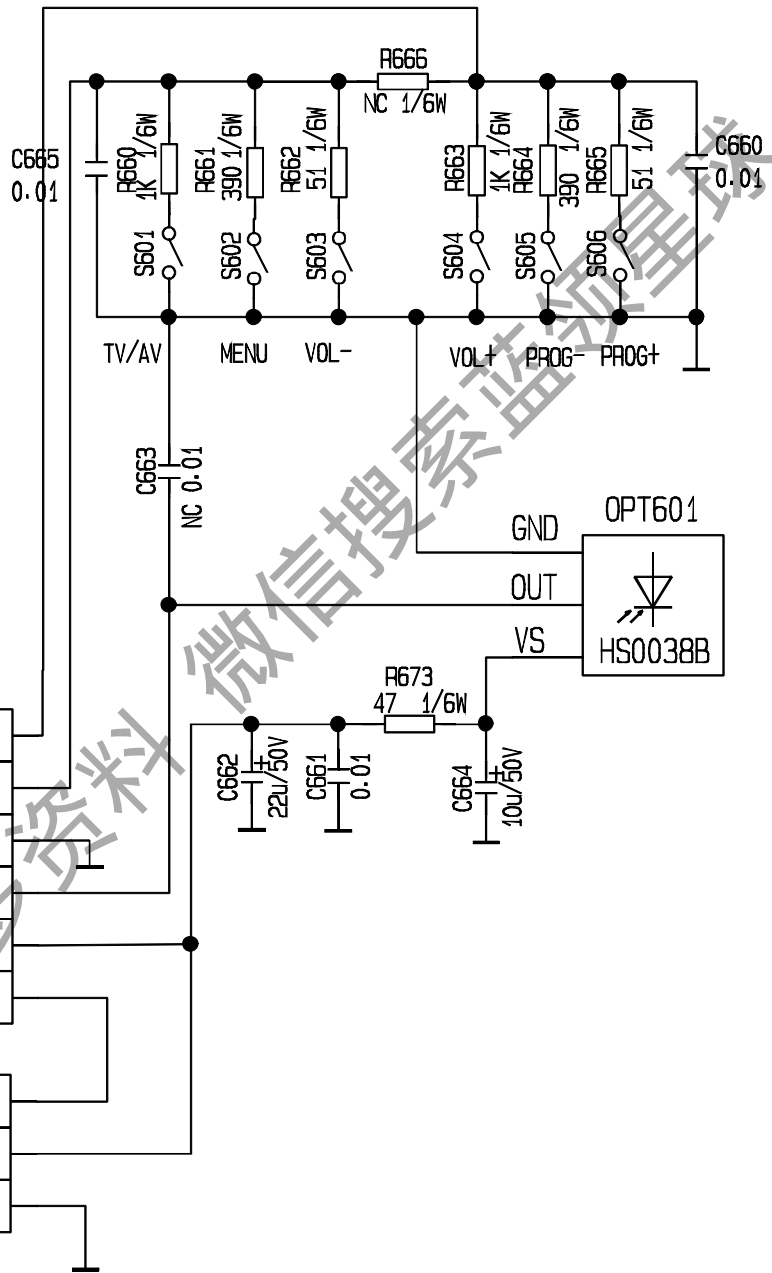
R666
NC 1/6W
C665
0.01
R660 1K 1/6W
R661 390 1/6W
R662 51 1/6W
R663 1K 1/6W
R664 390 1/6W
R665 51 1/6W
C660
0.01
S601
S602
S603
S604
S605
S606
TV/AV
MENU
VOL-
VOL+
PROG-
PROG+
C663
NC 0.01
GND
OPT601
OUT
VS
HS0038B
R673
47 1/6W
C662
22u/50V
C661
0.01
C664
10u/50V
资料 微信搜索蓝领星球